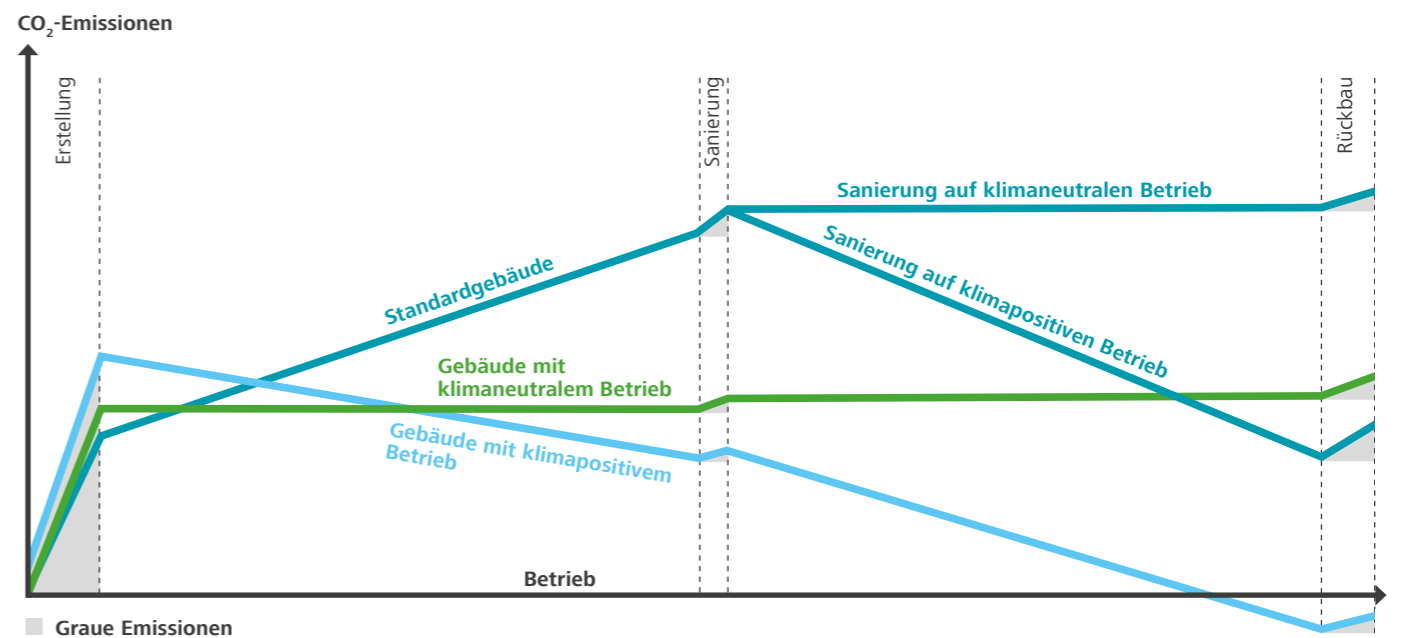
$CO_2$-Emissionen

Erstellung

Sanierung

Rückbau

Sanierung auf klimaneutralen Betrieb

Sanierung auf klimapositiven Betrieb

Standardgebäude

Gebäude mit klimaneutralem Betrieb

Gebäude mit klimapositivem Betrieb

Betrieb

Graue Emissionen